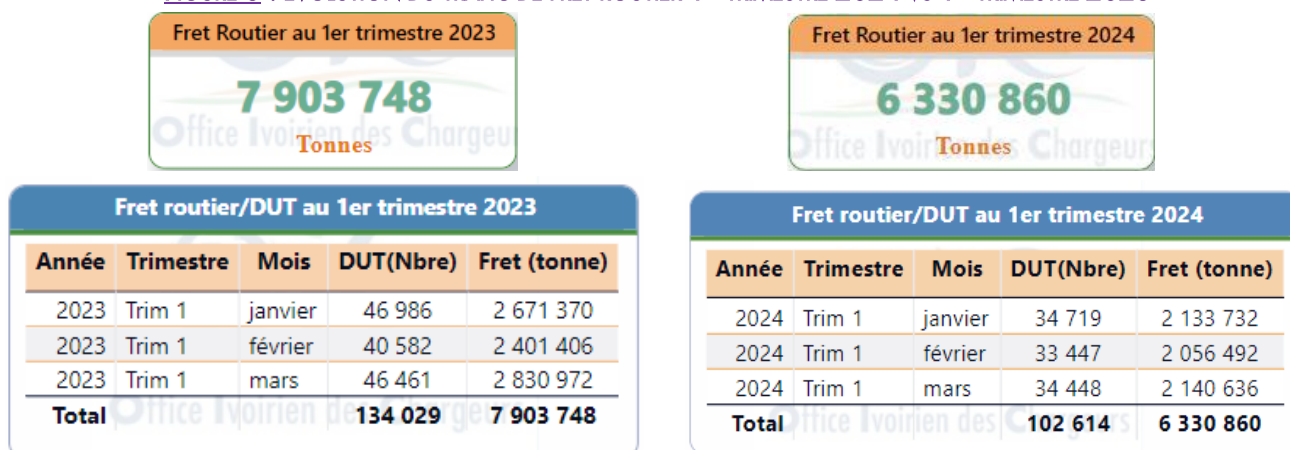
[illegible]

Fret Routier au 1er trimestre 2023

7 903 748

Tonnes

Office Ivoirien des Chargeurs

Fret Routier au 1er trimestre 2024

6 330 860

Tonnes

Office Ivoirien des Chargeurs

Fret routier/DUT au 1er trimestre 2023

| Année | Trimestre | Mois | DUT(Nbre) | Fret (tonne) |
|---|---|---|---|---|
| 2023 | Trim 1 | janvier | 46 986 | 2 671 370 |
| 2023 | Trim 1 | février | 40 582 | 2 401 406 |
| 2023 | Trim 1 | mars | 46 461 | 2 830 972 |
| Total | | | 134 029 | 7 903 748 |

Office Ivoirien des Chargeurs

Fret routier/DUT au 1er trimestre 2024

| Année | Trimestre | Mois | DUT(Nbre) | Fret (tonne) |
|---|---|---|---|---|
| 2024 | Trim 1 | janvier | 34 719 | 2 133 732 |
| 2024 | Trim 1 | février | 33 447 | 2 056 492 |
| 2024 | Trim 1 | mars | 34 448 | 2 140 636 |
| Total | | | 102 614 | 6 330 860 |

Office Ivoirien des Chargeurs